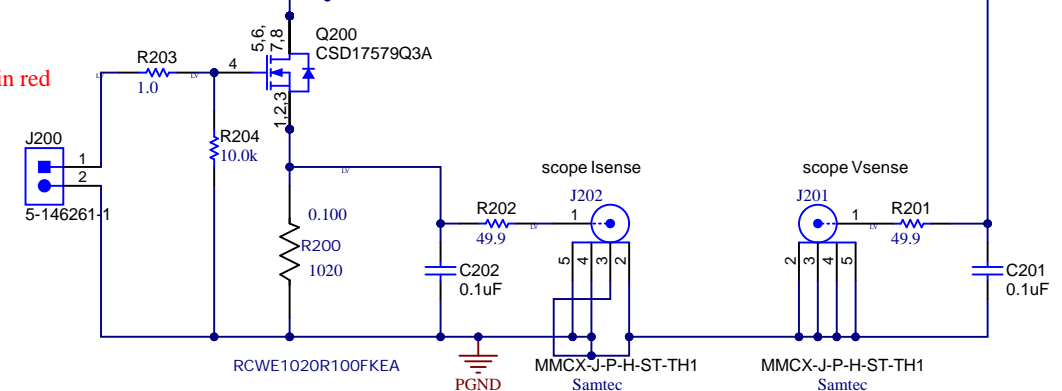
in red

R203
1.0

4

5,6,
7,8

Q200
CSD17579Q3A

1,2,3

J200

1
2

5-146261-1

R204
10.0k

0.100

R200
1020

RCWE1020R100FKEA

C202
0.1uF

R202
49.9

1

scope Isense

J202

5 4 3 2

MMCX-J-P-H-ST-TH1
Samtec

PGND

scope Vsense

J201

1

R201
49.9

2 3 4 5

MMCX-J-P-H-ST-TH1
Samtec

C201
0.1uF